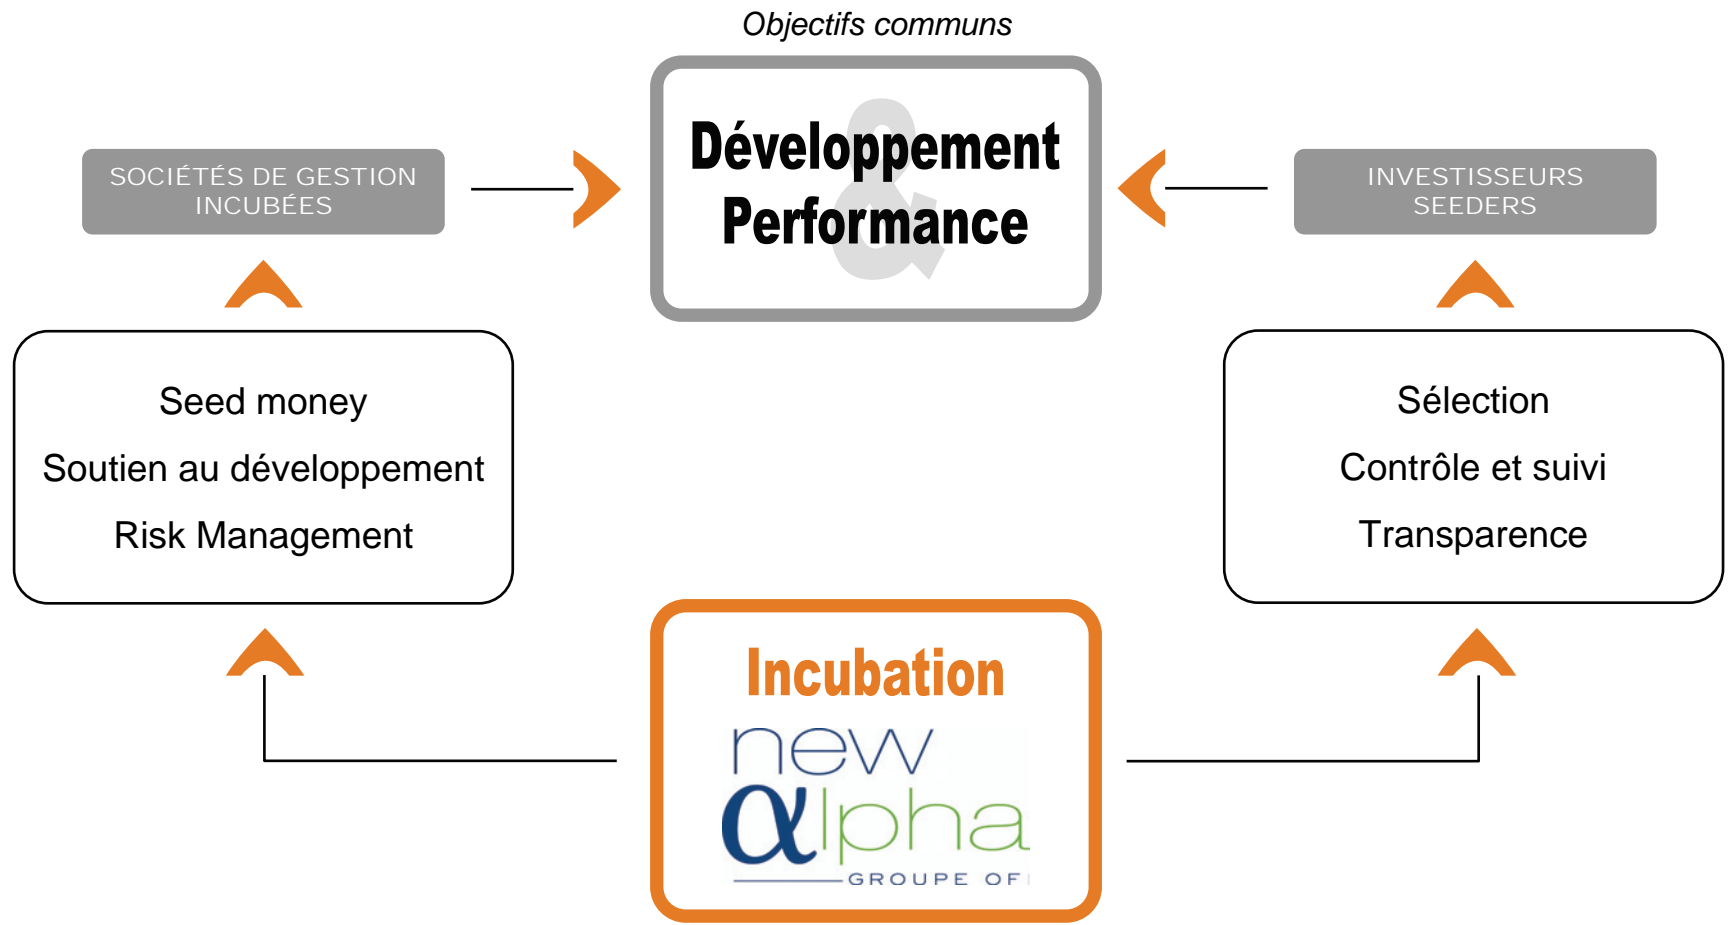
Objectifs communs

Développement & Performance

SOCIÉTÉS DE GESTION INCUBÉES

INVESTISSEURS SEEDERS

Seed money

Soutien au développement

Risk Management

Sélection

Contrôle et suivi

Transparence

Incubation

new αlpha

GROUPE OFI